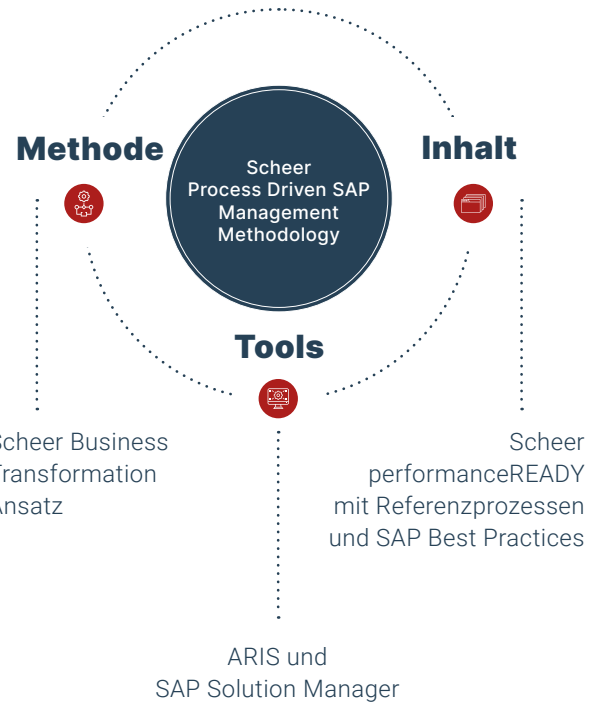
Methode

Scheer Process Driven SAP Management Methodology

Inhalt

Tools

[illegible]cheer Business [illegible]ransformation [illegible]nsatz

Scheer performanceREADY mit Referenzprozessen und SAP Best Practices

ARIS und SAP Solution Manager